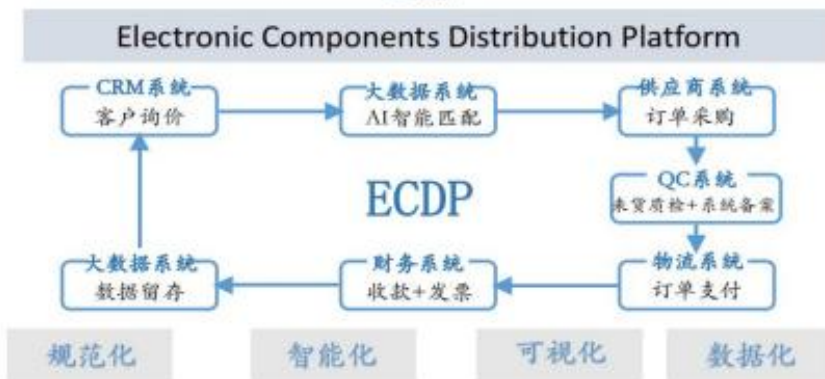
Electronic Components Distribution Platform

CRM系统
客户询价

大数据系统
AI智能匹配

供应商系统
订单采购

QC系统
来货质检+系统备案

ECDP

物流系统
订单支付

财务系统
收款+发票

大数据系统
数据留存

规范化

智能化

可视化

数据化